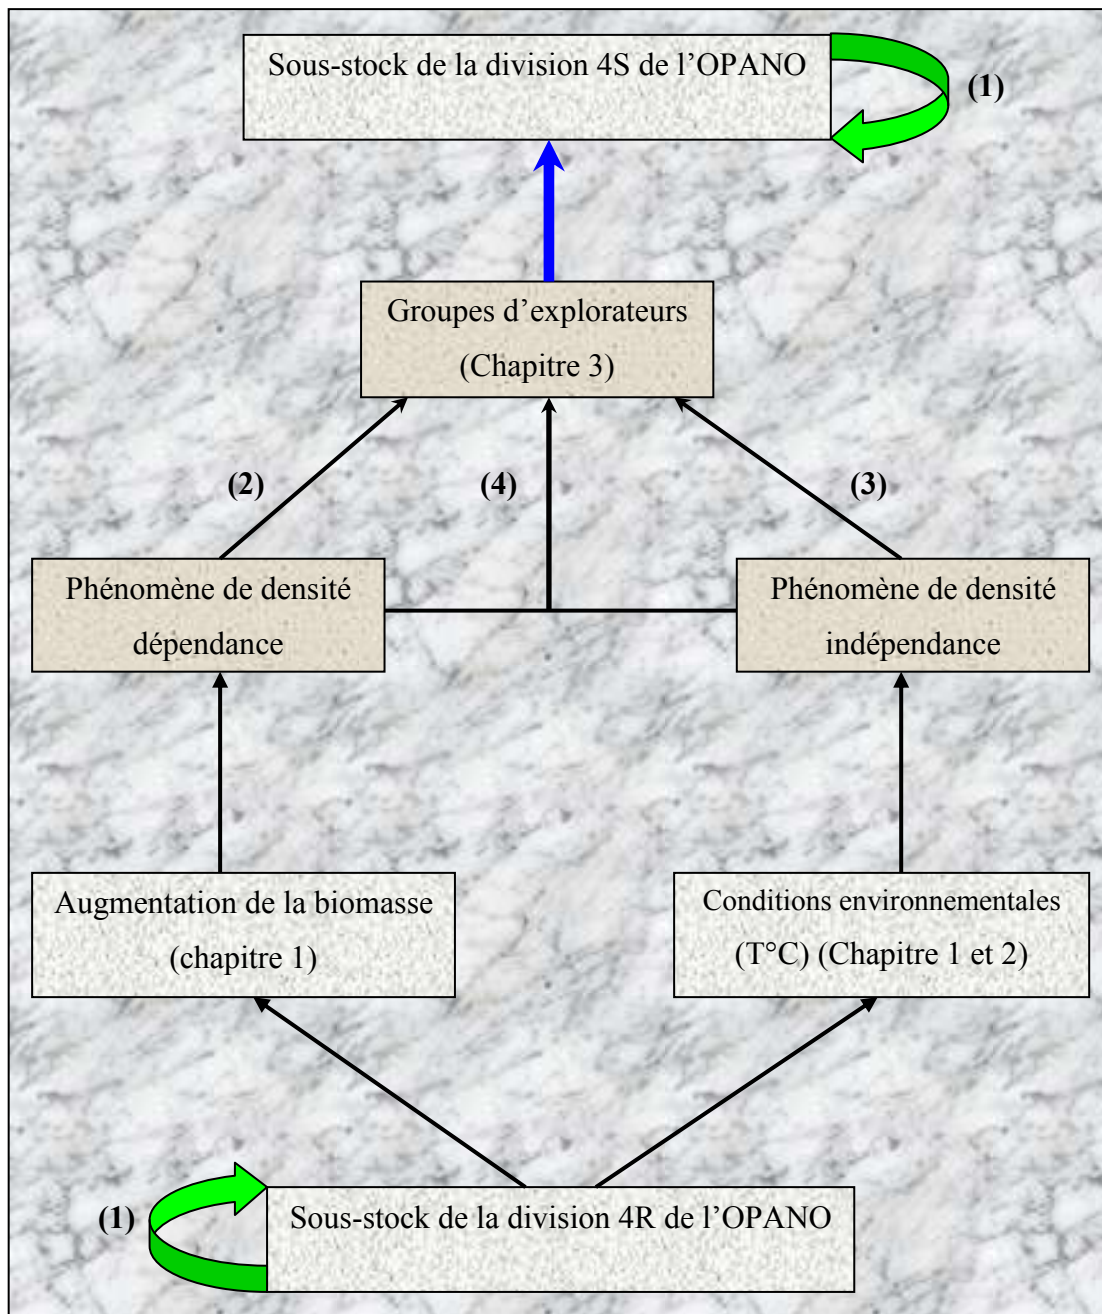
Sous-stock de la division 4S de l’OPANO

(1)

Groupes d’explorateurs (Chapitre 3)

(2)

(4)

(3)

Phénomène de densité dépendance

Phénomène de densité indépendance

Augmentation de la biomasse (chapitre 1)

Conditions environnementales (T°C) (Chapitre 1 et 2)

(1)

Sous-stock de la division 4R de l’OPANO